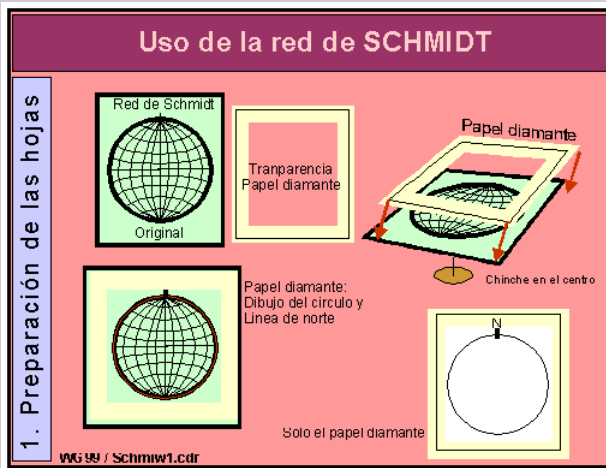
Uso de la red de SCHMIDT

1. Preparación de las hojas

Red de Schmidt

Original

Tranparencia
Papel diamante

Papel diamante

Chinche en el centro

Papel diamante:
Dibujo del circulo y
Linea de norte

N

Solo el papel diamante

WG 99 / Schmiw1.cdr